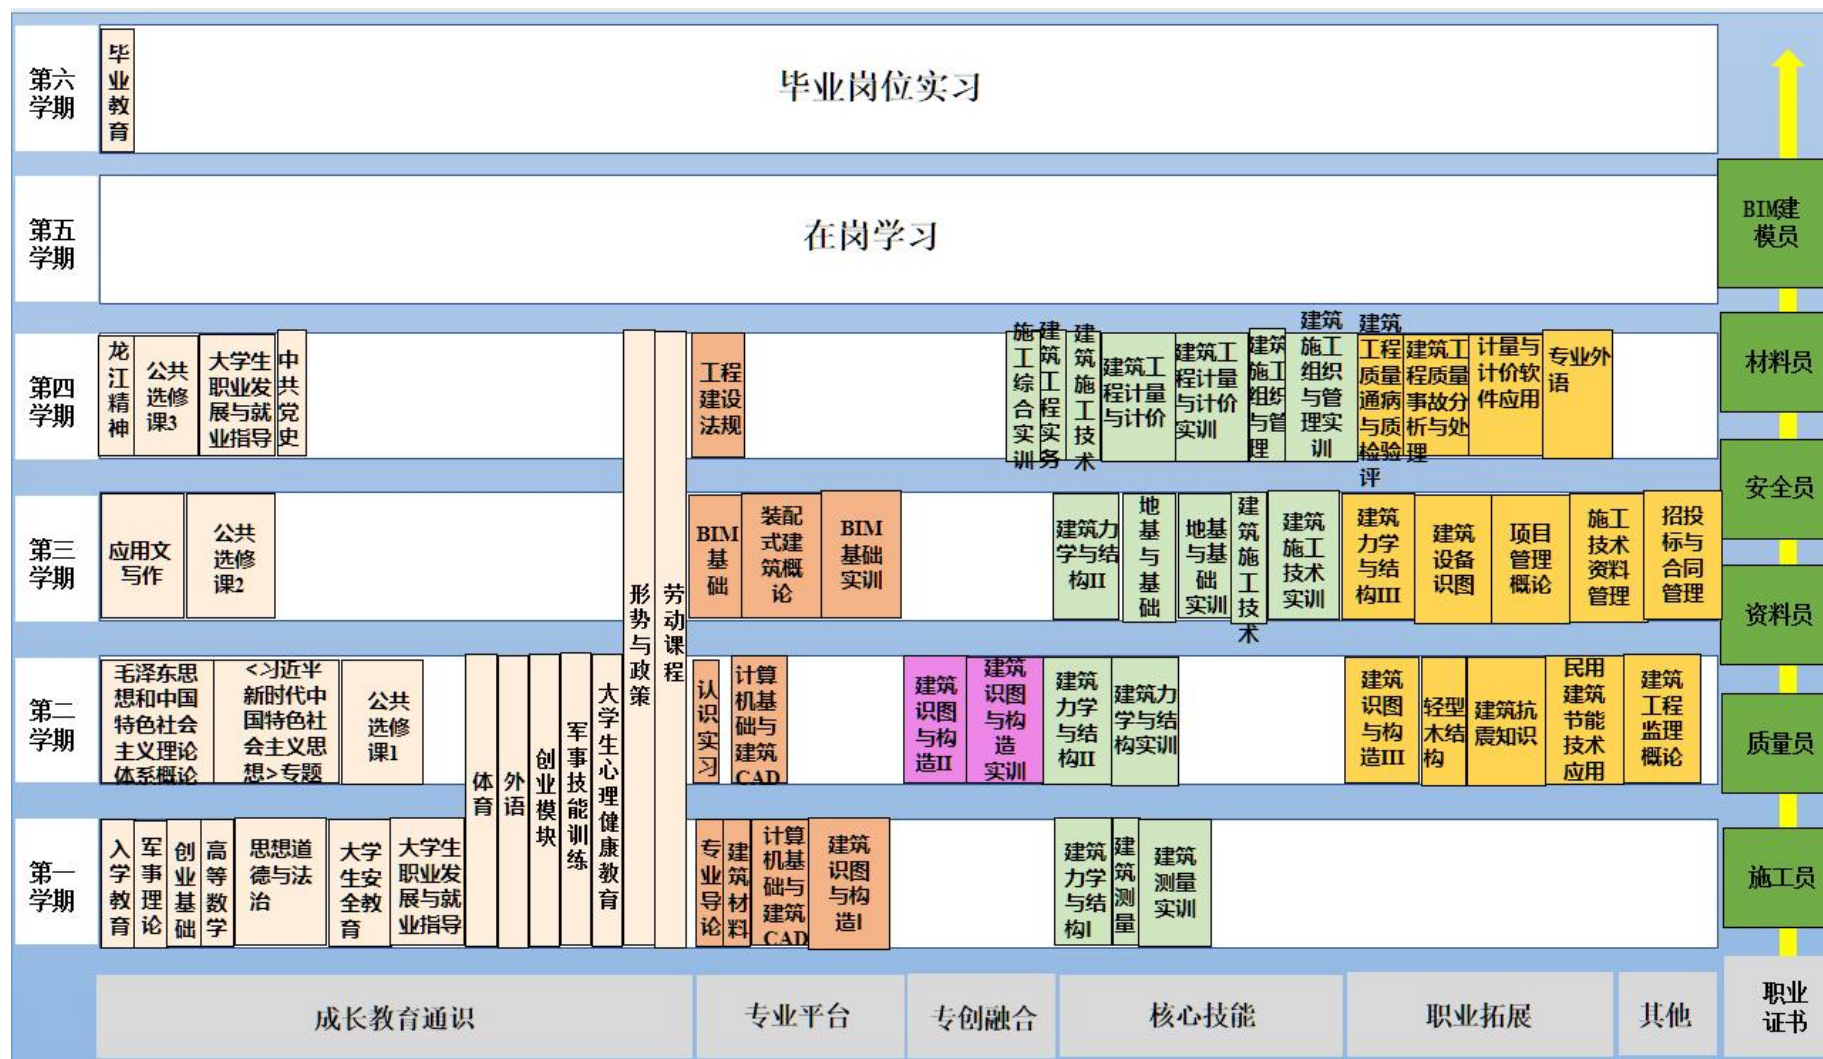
第六学期
毕业教育
毕业岗位实习

第五学期
在岗学习

BIM建模员

第四学期
龙江精神
公共选修课3
大学生职业发展与就业指导
中共党史
工程建设法规
施工综合实训
建筑工程实务
建筑施工技术
建筑工程计量与计价
建筑工程计量与计价实训
建筑施工组织与管理
建筑施工组织与管理实训
建筑工程质量通病与质检验评
建筑工程质量事故分析与处理
计量与计价软件应用
专业外语

材料员

第三学期
应用文写作
公共选修课2
形势与政策
劳动课程
BIM基础
装配式建筑概论
BIM基础实训
建筑力学与结构II
地基与基础
地基与基础实训
建筑施工技术
建筑施工技术实训
建筑力学与结构III
建筑设备识图
项目管理概论
施工技术资料管理
招投标与合同管理

安全员

资料员

第二学期
毛泽东思想和中国特色社会主义理论体系概论
<习近平新时代中国特色社会主义思想>专题
公共选修课1
体育
外语
创业模块
军事技能训练
大学生心理健康教育
认识实习
计算机基础与建筑CAD
建筑识图与构造II
建筑识图与构造实训
建筑力学与结构II
建筑力学与结构实训
建筑识图与构造III
轻型木结构
建筑抗震知识
民用建筑节能技术应用
建筑工程监理概论

质量员

第一学期
入学教育
军事理论
创业基础
高等数学
思想道德与法治
大学生安全教育
大学生职业发展与就业指导
专业导论
建筑材料
计算机基础与建筑CAD
建筑识图与构造I
建筑力学与结构I
建筑测量
建筑测量实训

施工员

成长教育通识
专业平台
专创融合
核心技能
职业拓展
其他
职业证书